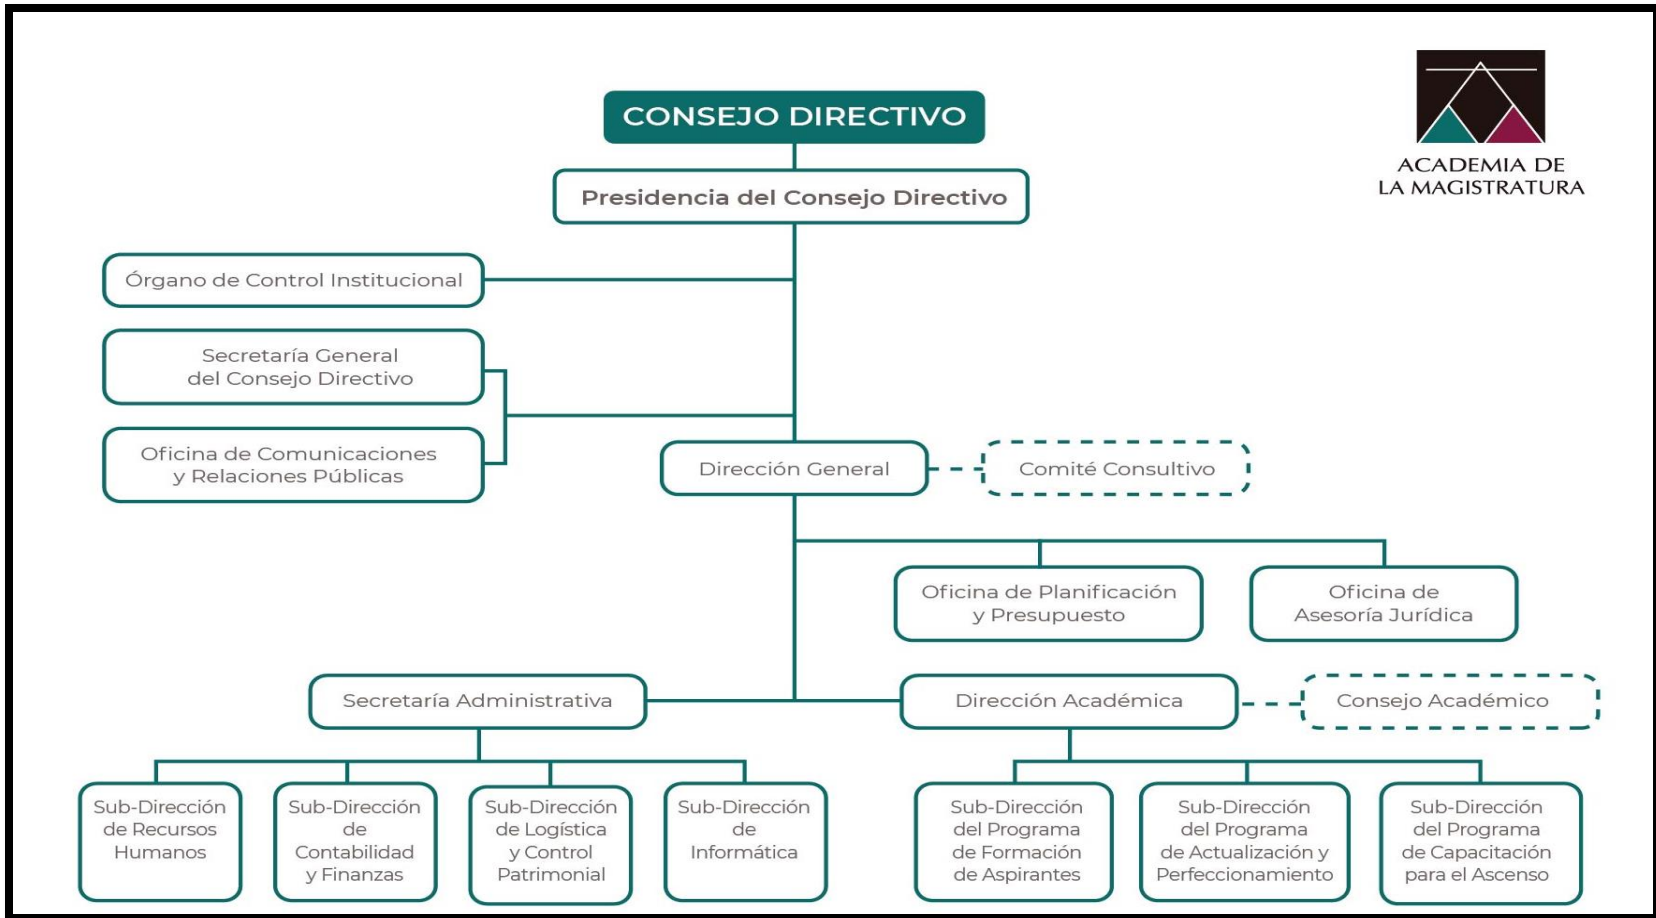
ACADEMIA DE LA MAGISTRATURA

CONSEJO DIRECTIVO

Presidencia del Consejo Directivo

Órgano de Control Institucional

Secretaría General del Consejo Directivo

Oficina de Comunicaciones y Relaciones Públicas

Dirección General

Comité Consultivo

Oficina de Planificación y Presupuesto

Oficina de Asesoría Jurídica

Secretaría Administrativa

Dirección Académica

Consejo Académico

Sub-Dirección de Recursos Humanos

Sub-Dirección de Contabilidad y Finanzas

Sub-Dirección de Logística y Control Patrimonial

Sub-Dirección de Informática

Sub-Dirección del Programa de Formación de Aspirantes

Sub-Dirección del Programa de Actualización y Perfeccionamiento

Sub-Dirección del Programa de Capacitación para el Ascenso